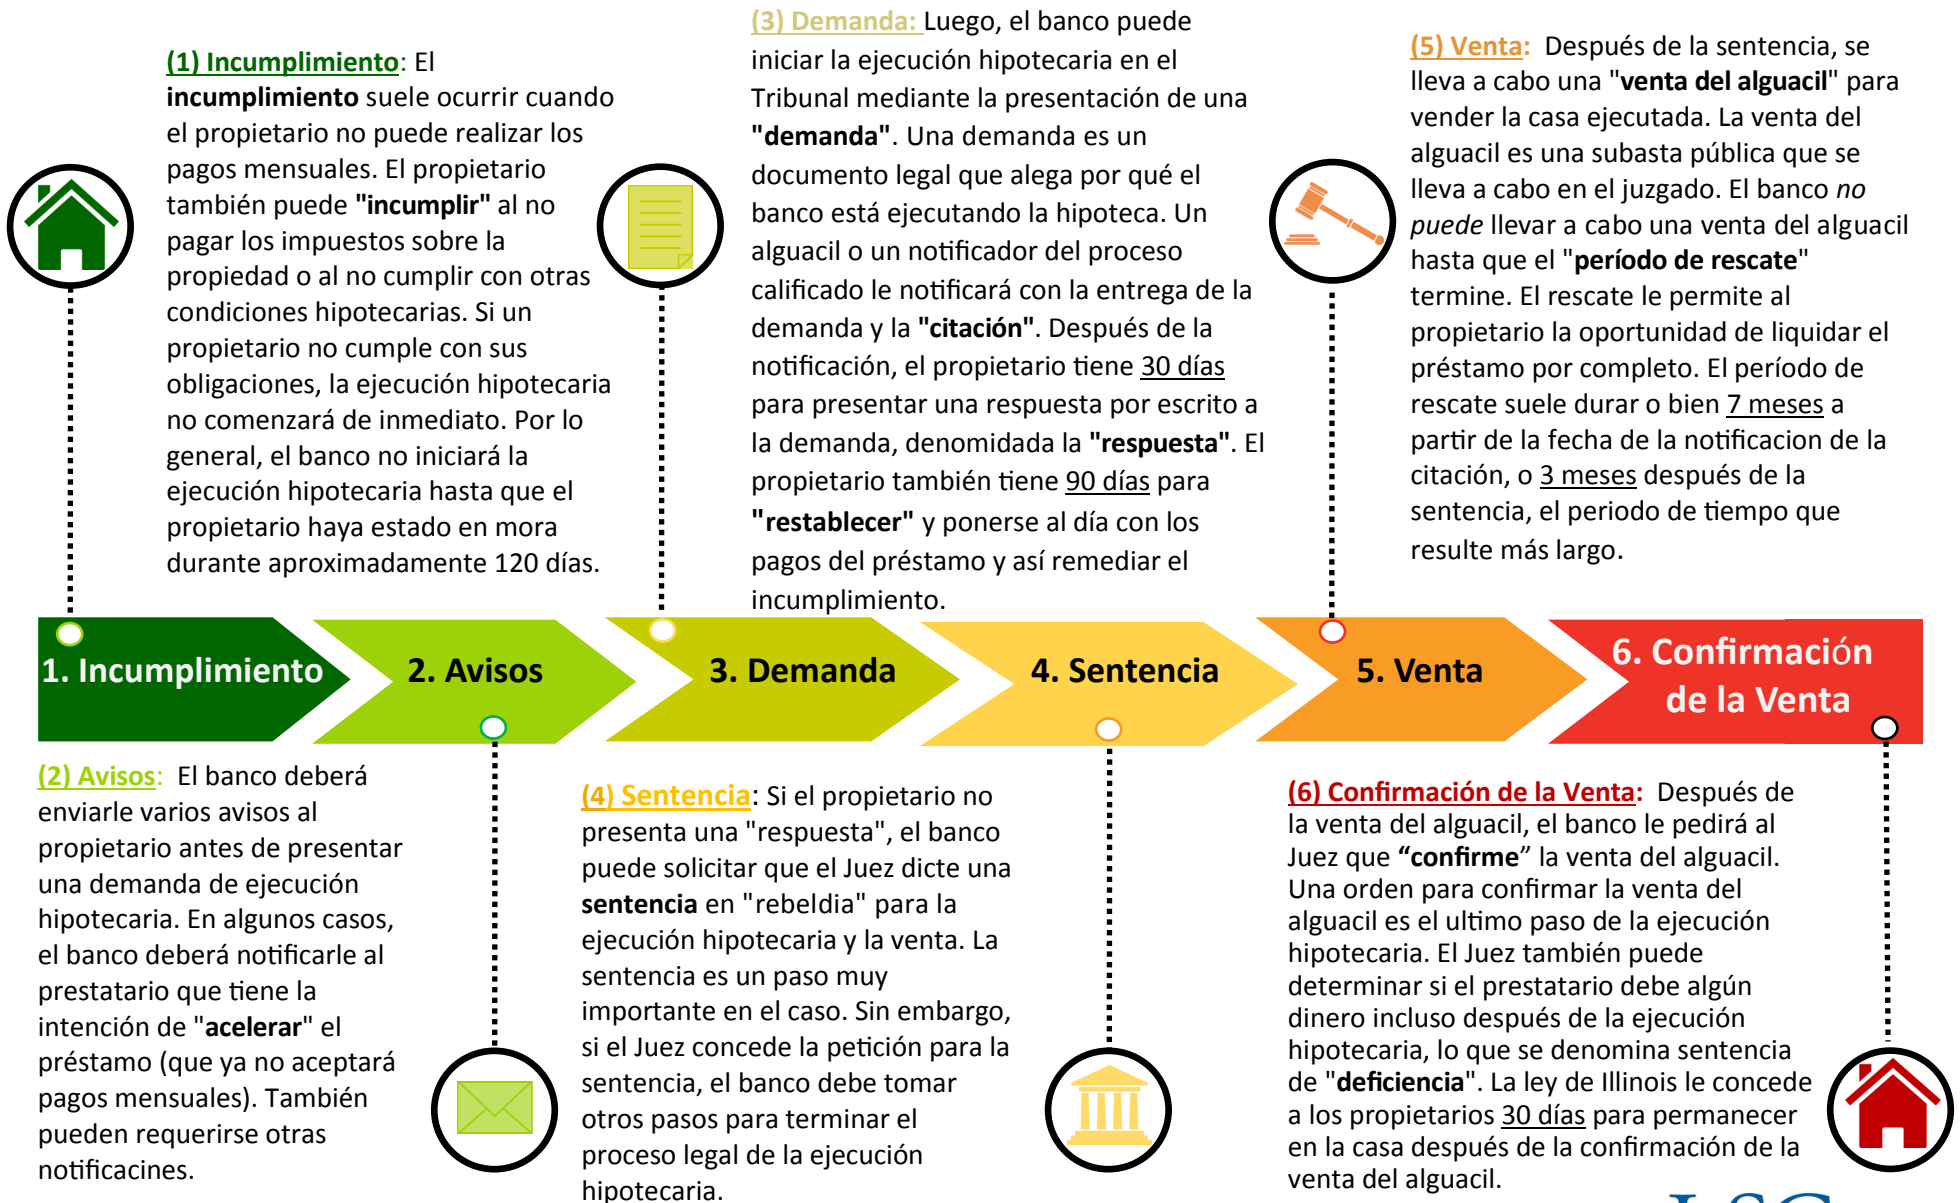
(1) Incumplimiento: El incumplimiento suele ocurrir cuando el propietario no puede realizar los pagos mensuales. El propietario también puede "incumplir" al no pagar los impuestos sobre la propiedad o al no cumplir con otras condiciones hipotecarias. Si un propietario no cumple con sus obligaciones, la ejecución hipotecaria no comenzará de inmediato. Por lo general, el banco no iniciará la ejecución hipotecaria hasta que el propietario haya estado en mora durante aproximadamente 120 días.

(3) Demanda: Luego, el banco puede iniciar la ejecución hipotecaria en el Tribunal mediante la presentación de una "demanda". Una demanda es un documento legal que alega por qué el banco está ejecutando la hipoteca. Un alguacil o un notificador del proceso calificado le notificará con la entrega de la demanda y la "citación". Después de la notificación, el propietario tiene 30 días para presentar una respuesta por escrito a la demanda, denomidada la "respuesta". El propietario también tiene 90 días para "restablecer" y ponerse al día con los pagos del préstamo y así remediar el incumplimiento.

(5) Venta: Después de la sentencia, se lleva a cabo una "venta del alguacil" para vender la casa ejecutada. La venta del alguacil es una subasta pública que se lleva a cabo en el juzgado. El banco no puede llevar a cabo una venta del alguacil hasta que el "período de rescate" termine. El rescate le permite al propietario la oportunidad de liquidar el préstamo por completo. El período de rescate suele durar o bien 7 meses a partir de la fecha de la notificacion de la citación, o 3 meses después de la sentencia, el periodo de tiempo que resulte más largo.

1. Incumplimiento

2. Avisos

3. Demanda

4. Sentencia

5. Venta

6. Confirmación de la Venta

(2) Avisos: El banco deberá enviarle varios avisos al propietario antes de presentar una demanda de ejecución hipotecaria. En algunos casos, el banco deberá notificarle al prestatario que tiene la intención de "acelerar" el préstamo (que ya no aceptará pagos mensuales). También pueden requerirse otras notificacines.

(4) Sentencia: Si el propietario no presenta una "respuesta", el banco puede solicitar que el Juez dicte una sentencia en "rebeldia" para la ejecución hipotecaria y la venta. La sentencia es un paso muy importante en el caso. Sin embargo, si el Juez concede la petición para la sentencia, el banco debe tomar otros pasos para terminar el proceso legal de la ejecución hipotecaria.

(6) Confirmación de la Venta: Después de la venta del alguacil, el banco le pedirá al Juez que "confirme" la venta del alguacil. Una orden para confirmar la venta del alguacil es el ultimo paso de la ejecución hipotecaria. El Juez también puede determinar si el prestatario debe algún dinero incluso después de la ejecución hipotecaria, lo que se denomina sentencia de "deficiencia". La ley de Illinois le concede a los propietarios 30 días para permanecer en la casa después de la confirmación de la venta del alguacil.